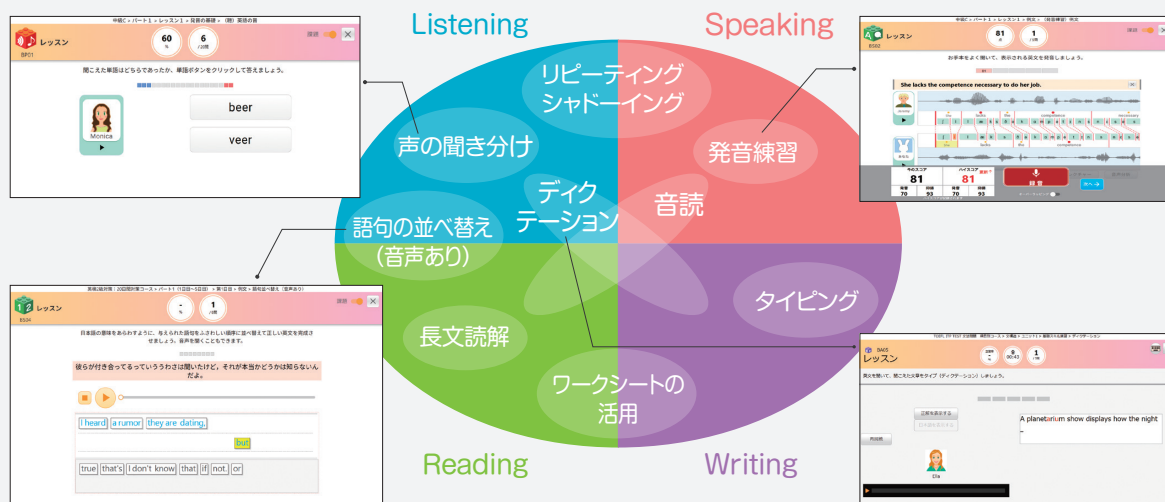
Listening

Speaking

Reading

Writing

リピーティング
シャドーイング

声の聞き分け

発音練習

ディクテーション

音読

語句の並べ替え
（音声あり）

タイピング

長文読解

ワークシートの
活用

中級C > パート1 > レッスン1 > 発音の基礎 > (聴) 英語の音

レッスン

BP01

60 %

6 /10問

聞こえた単語はどちらであったか、単語ボタンをクリックして答えましょう。

Monica

beer

veer

中級C > パート1 > レッスン1 > 例文 > (発音練習) 例文

レッスン

BS02

81 点

1 /10問

お手本をよく聞いて、表示される英文を発音しましょう。

She lacks the competence necessary to do her job.

competence

今のスコア 81

ハイスコア 81

録音

次へ

英検2級対策 / 20回間対策コース > パート1 (1日目～5日目) > 第1回目 > 例文 > 語句並べ替え（音声あり）

レッスン

BS04

1 /10問

日本語の意味をあらわすように、与えられた語句をふさわしい順番に並べ替えて正しい英文を完成させましょう。音声を聞くこともできます。

彼らが付き合ってるっていううわさは聞いたけど、それが本当かどうかは知らないんだよ。

I heard a rumor they are dating.

but

true that's I don't know that if not. or

レッスン

英文を聞いて、聞こえた文章をタイプ（ディクテーション）しましょう。

A planetarium show displays how the night

Ella